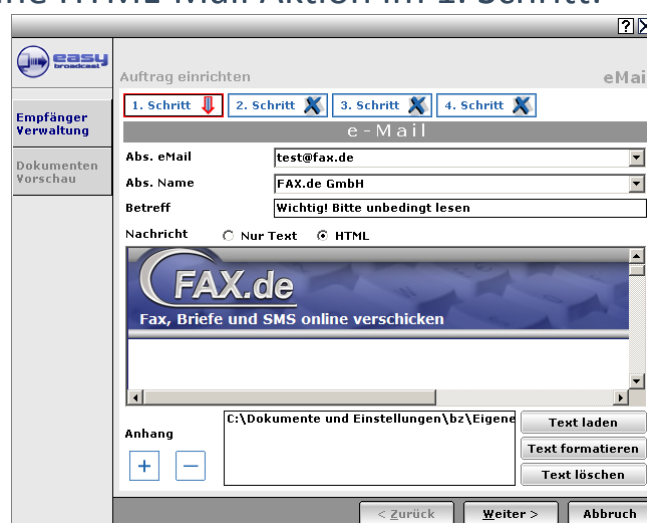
?

easy broadcast

Auftrag einrichten

eMai

1. Schritt
2. Schritt
3. Schritt
4. Schritt

Empfänger Verwaltung

Dokumenten Vorschau

e-Mail

Abs. eMail
test@fax.de

Abs. Name
FAX.de GmbH

Betreff
Wichtig! Bitte unbedingt lesen

Nachricht
Nur Text
HTML

FAX.de

Fax, Briefe und SMS online verschicken

Anhang

C:\Dokumente und Einstellungen\bz\Eigene

Text laden
Text formatieren
Text löschen

+
—

< Zurück
Weiter >
Abbruch